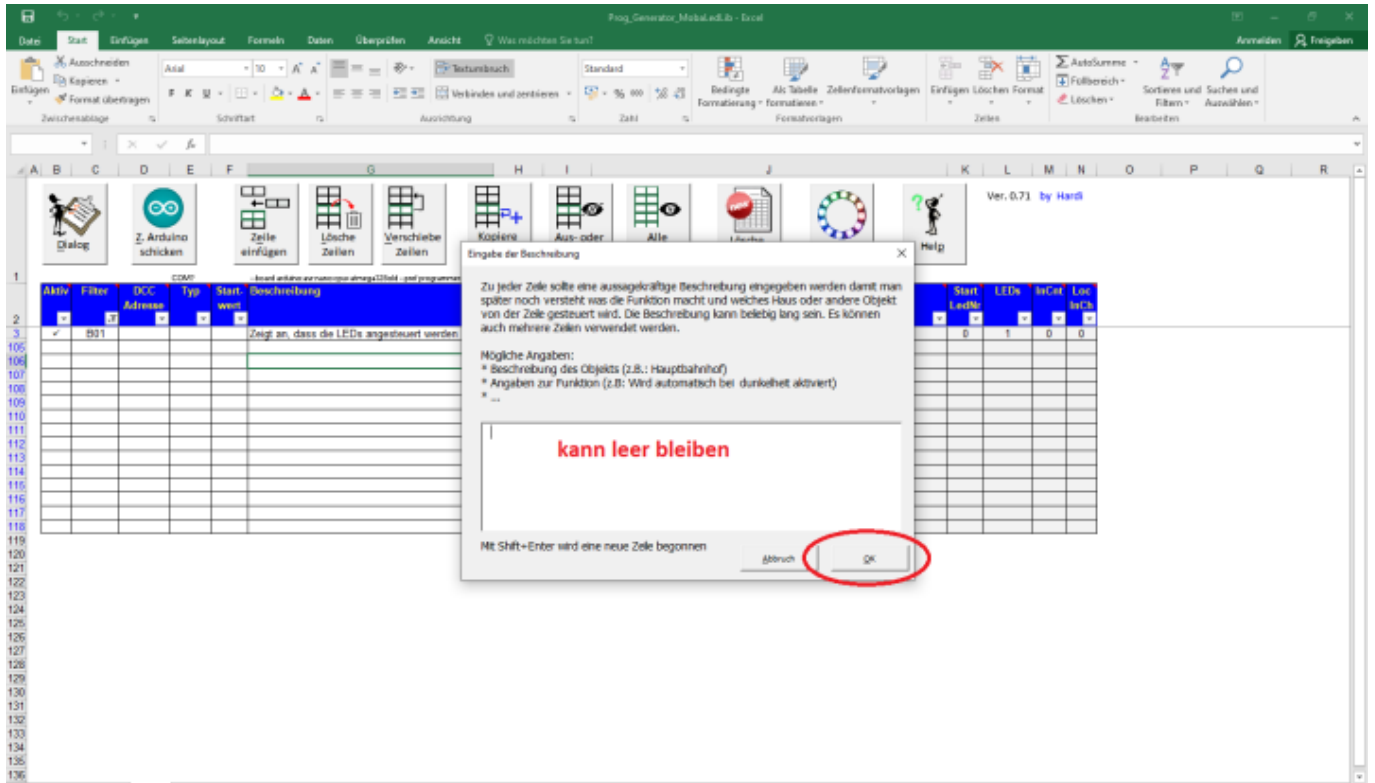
Prog_Generator_MobaLedLib - Excel

Datei Start Einfügen Seitenlayout Formeln Daten Überprüfen Ansicht Was möchten Sie tun? Anmelden Freigeben

Ausschneiden Kopieren Format übertragen Einfügen Zwischenablage
Arial 10 Schriftart
Textumbruch Verbinden und zentrieren Ausrichtung
Standard Zahl
Bedingte Formatierung Als Tabelle formatieren Zellenformatvorlagen Formatvorlagen
Einfügen Löschen Format Zellen
AutoSumme Füllbereich Löschen Sortieren und Filtern Suchen und Auswählen Bearbeiten

A B C D E F G H I J K L M N O P Q R

Dialog
Z. Arduino schicken
Zeile einfügen
Lösche Zeilen
Verschiebe Zeilen
Kopiere
Aus- oder
Alle
Lösche
Help
Ver. 0.71 by Hardi

COM?

| Aktiv | Filter | DCC Adresse | Typ | Start-wert | Beschreibung | Start LedNr | LEDs | InCnt | Loc InCh |
|---|---|---|---|---|---|---|---|---|---|
| ✓ | B01 | | | | Zeigt an, dass die LEDs angesteuert werden | 0 | 1 | 0 | 0 |

Eingabe der Beschreibung

Zu jeder Zeile sollte eine aussagekräftige Beschreibung eingegeben werden damit man später noch versteht was die Funktion macht und welches Haus oder andere Objekt von der Zeile gesteuert wird. Die Beschreibung kann beliebig lang sein. Es können auch mehrere Zeilen verwendet werden.

Mögliche Angaben:
* Beschreibung des Objekts (z.B.: Hauptbahnhof)
* Angaben zur Funktion (z.B: Wird automatisch bei dunkelheit aktiviert)
* ...

kann leer bleiben

Mit Shift+Enter wird eine neue Zeile begonnen

Abbruch OK

1 2 3 105 106 107 108 109 110 111 112 113 114 115 116 117 118 119 120 121 122 123 124 125 126 127 128 129 130 131 132 133 134 135 136